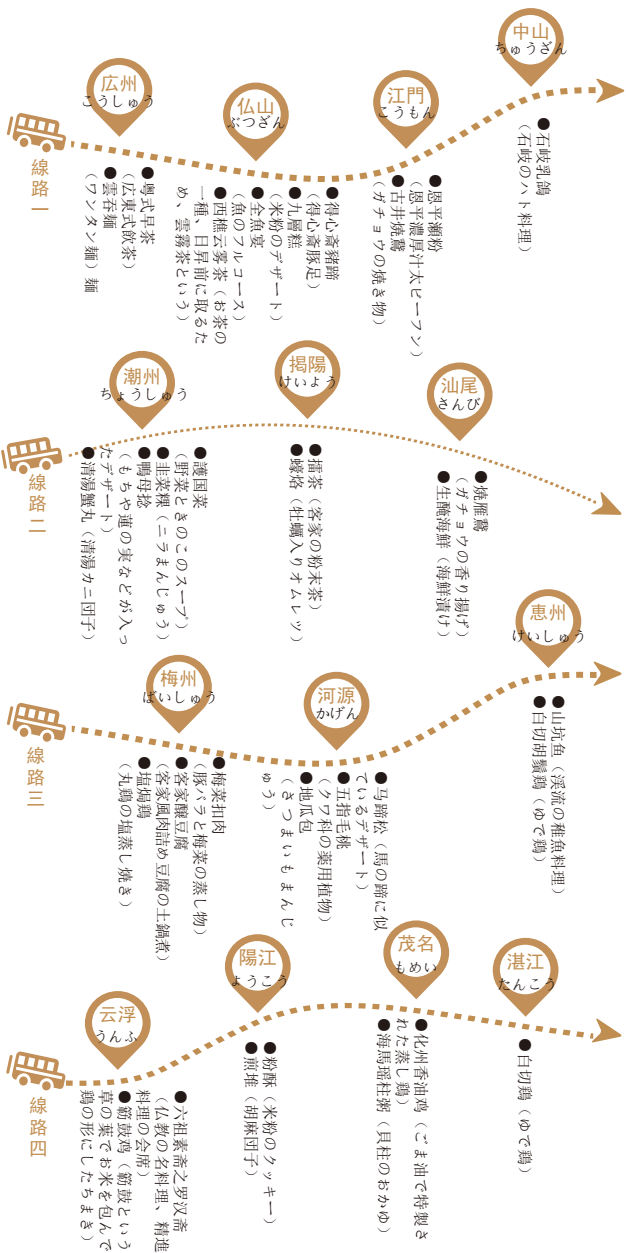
線路一

広州
こうしゅう
●粤式早茶
（広東式飲茶）
●雲呑麺
（ワンタン麺）

仏山
ぶつざん
●得心斎豬蹄
（得心斎豚足）
●九層糕
（米粉のデザート）
●全魚宴
（魚のフルコース）
●西樵云雾茶（お茶の一種、日昇前に取るため、雲霧茶という）

江門
こうもん
●恩平濑粉
（恩平濃厚汁太ビーフン）
●古井焼鵝
（ガチョウの焼き物）

中山
ちゅうざん
●石岐乳鴿
（石岐のハト料理）

線路二

潮州
ちょうしゅう
●護国菜
（野菜ときのこのスープ）
●韭菜粿
（ニラまんじゅう）
●鴨母捻
（もちや蓮の実などが入ったデザート）
●清湯蟹丸（清湯カニ団子）

掲陽
けいよう
●擂茶（客家の粉末茶）
●蠔烙（牡蠣入りオムレツ）

汕尾
さんび
●焼雁鵝
（ガチョウの香り揚げ）
●生腌海鮮（海鮮漬け）

線路三

梅州
ばいしゅう
●梅菜扣肉
（豚バラと梅菜の蒸し物）
●客家醸豆腐
（客家風肉詰め豆腐の土鍋煮）
●塩焗鶏
（丸鶏の塩蒸し焼き）

河源
かげん
●马蹄糕（馬の蹄に似ているデザート）
●五指毛桃
（クワ科の薬用植物）
●地瓜包
（さつまいもまんじゅう）

恵州
けいしゅう
●山坑魚（渓流の稚魚料理）
●白切胡鬚鶏（ゆで鶏）

線路四

云浮
うんふ
●六祖素斎之罗汉斎
（仏教の名料理、精進料理の会席）
●簕菜鶏（簕菜という草の葉でお米を包んで鶏の形にしたちまき）

陽江
ようこう
●粉酥（米粉のクッキー）
●煎堆（胡麻団子）

茂名
もめい
●化州香油鸡（ごま油で特製された蒸し鶏）
●海馬瑶柱粥（貝柱のおかゆ）

湛江
たんこう
●白切鶏（ゆで鶏）